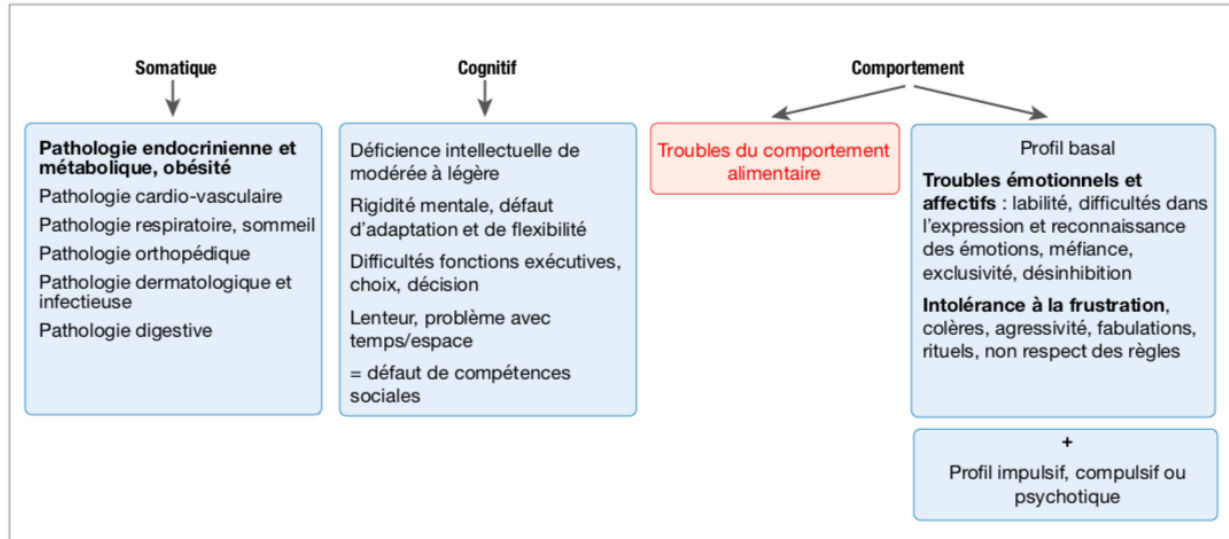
Somatique

Pathologie endocrinienne et métabolique, obésité
Pathologie cardio-vasculaire
Pathologie respiratoire, sommeil
Pathologie orthopédique
Pathologie dermatologique et infectieuse
Pathologie digestive

Cognitif

Déficience intellectuelle de modérée à légère
Rigidité mentale, défaut d'adaptation et de flexibilité
Difficultés fonctions exécutives, choix, décision
Lenteur, problème avec temps/espace
= défaut de compétences sociales

Comportement

Troubles du comportement alimentaire

Profil basal
Troubles émotionnels et affectifs : labilité, difficultés dans l'expression et reconnaissance des émotions, méfiance, exclusivité, désinhibition
Intolérance à la frustration, colères, agressivité, fabulations, rituels, non respect des règles

+
Profil impulsif, compulsif ou psychotique